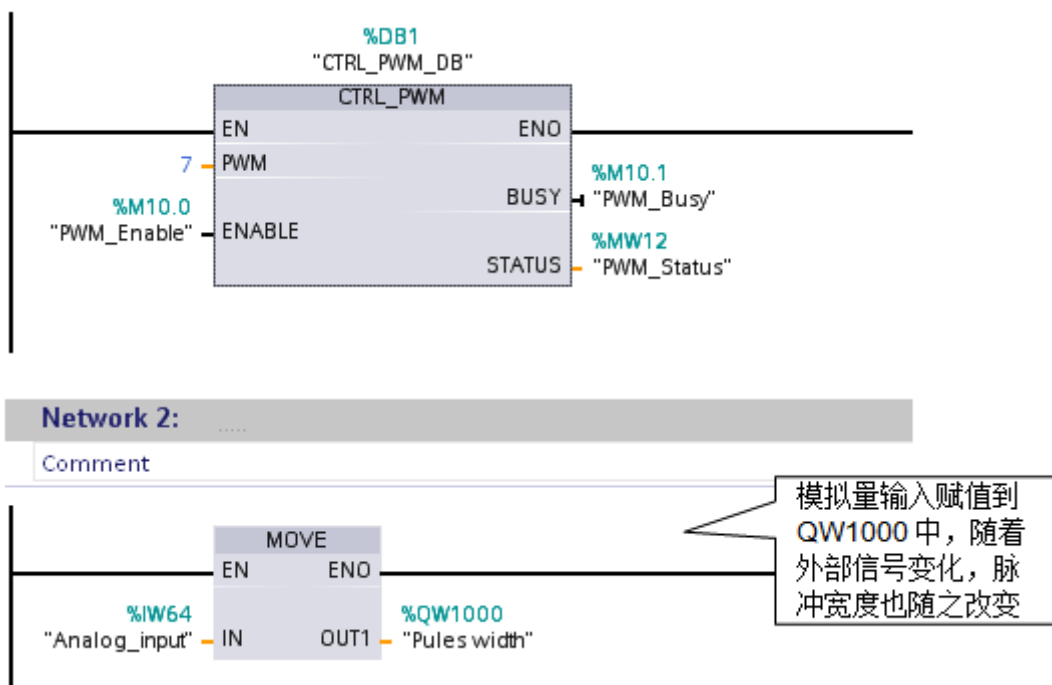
%DB1
"CTRL_PWM_DB"

CTRL_PWM

EN

ENO

7

PWM

BUSY

%M10.1
"PWM_Busy"

%M10.0
"PWM_Enable"

ENABLE

%MW12

STATUS

"PWM_Status"

Network 2:

.....

Comment

模拟量输入赋值到QW1000中，随着外部信号变化，脉冲宽度也随之改变

MOVE

EN

ENO

%IW64
"Analog_input"

IN

OUT1

%QW1000
"Pules width"